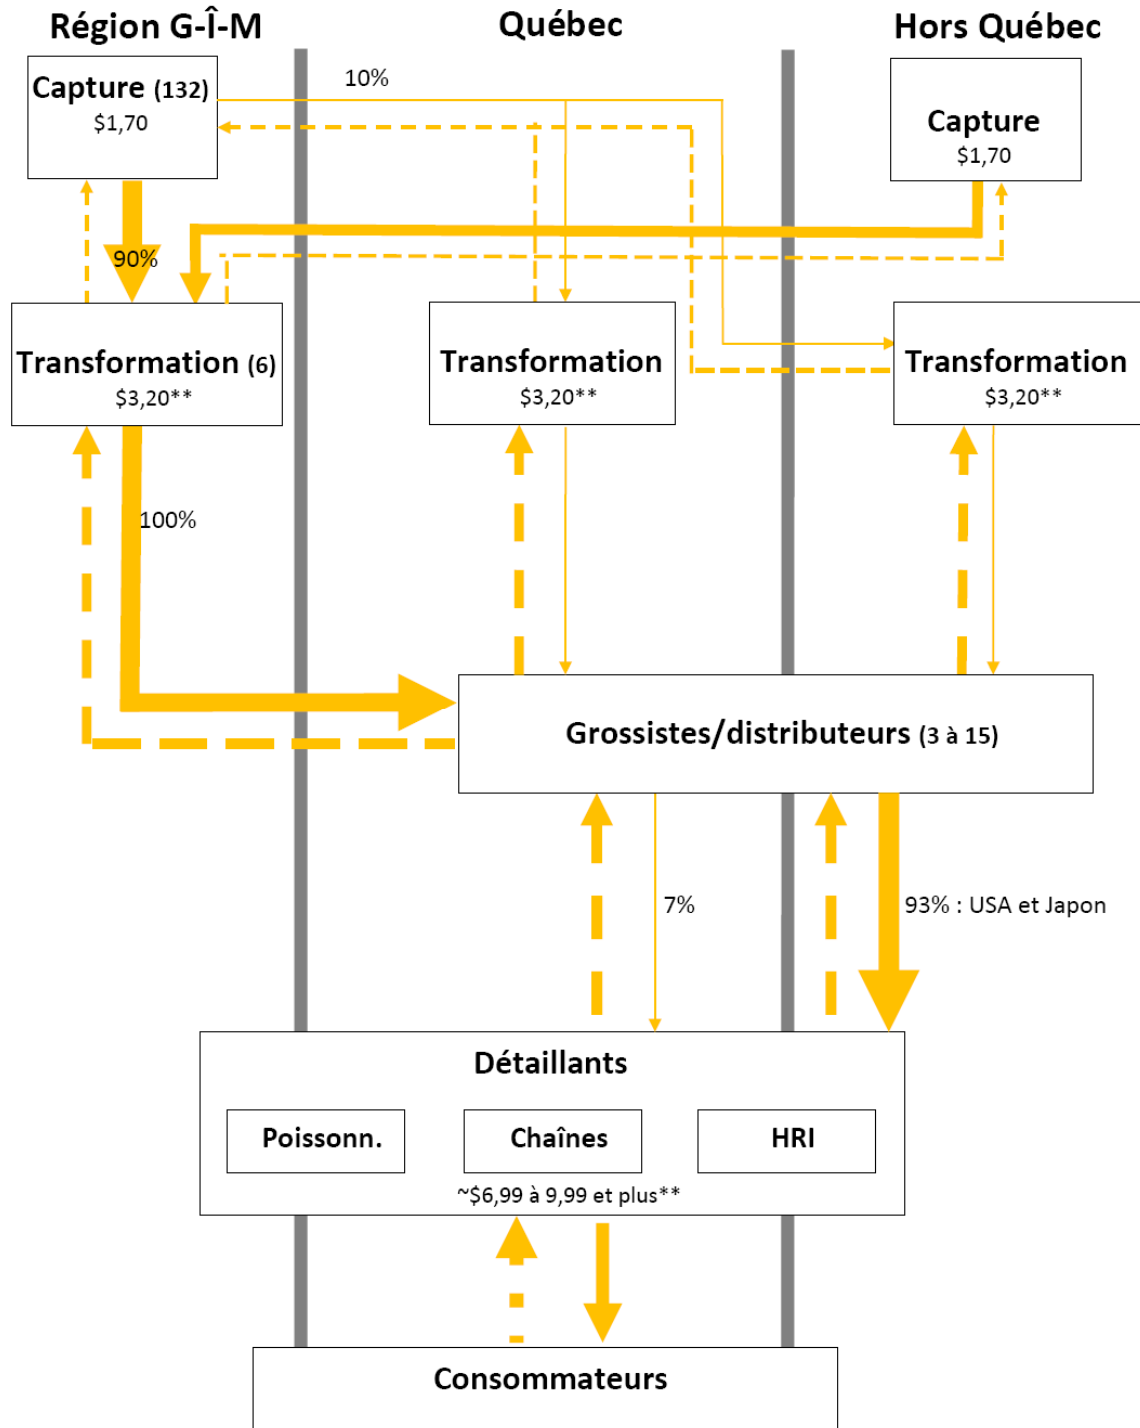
Région G-Î-M

Québec

Hors Québec

Capture (132)
$1,70

10%

Capture
$1,70

90%

Transformation (6)
$3,20**

Transformation
$3,20**

Transformation
$3,20**

100%

Grossistes/distributeurs (3 à 15)

7%

93% : USA et Japon

Détaillants

Poissonn.

Chaînes

HRI

~$6,99 à 9,99 et plus**

Consommateurs